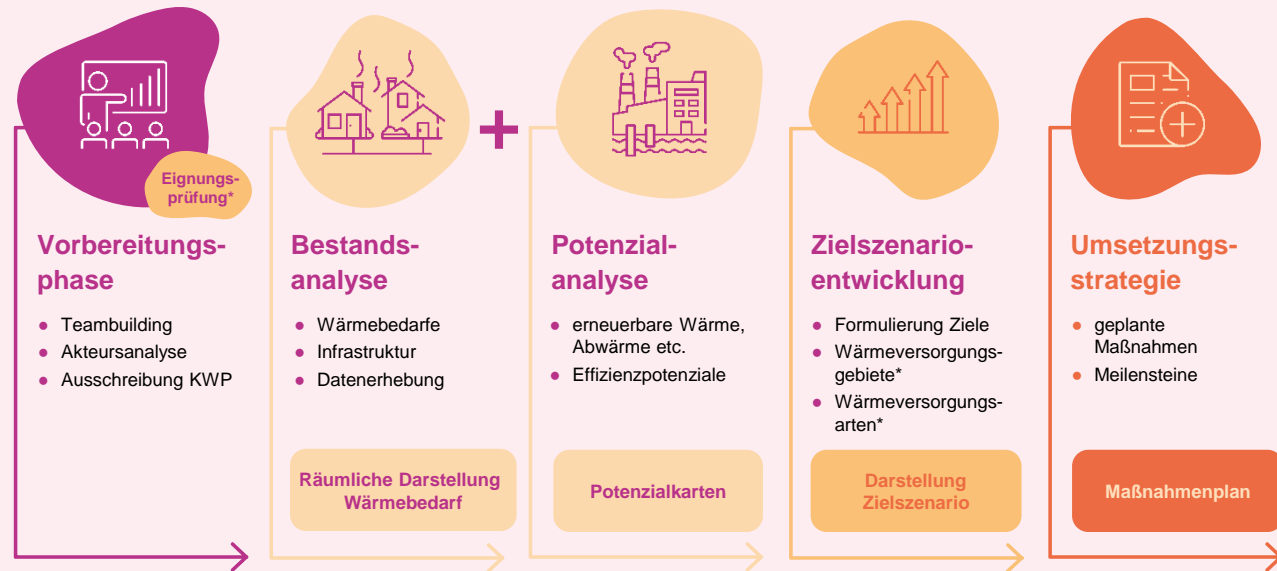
Eignungsprüfung*

Vorbereitungsphase

- Teambuilding
- Akteursanalyse
- Ausschreibung KWP

Bestandsanalyse

- Wärmebedarfe
- Infrastruktur
- Datenerhebung

Räumliche Darstellung Wärmebedarf

+

Potenzialanalyse

- erneuerbare Wärme, Abwärme etc.
- Effizienzpotenziale

Potenzialkarten

Zielszenarioentwicklung

- Formulierung Ziele
- Wärmeversorgungsgebiete*
- Wärmeversorgungsarten*

Darstellung Zielszenario

Umsetzungsstrategie

- geplante Maßnahmen
- Meilensteine

Maßnahmenplan